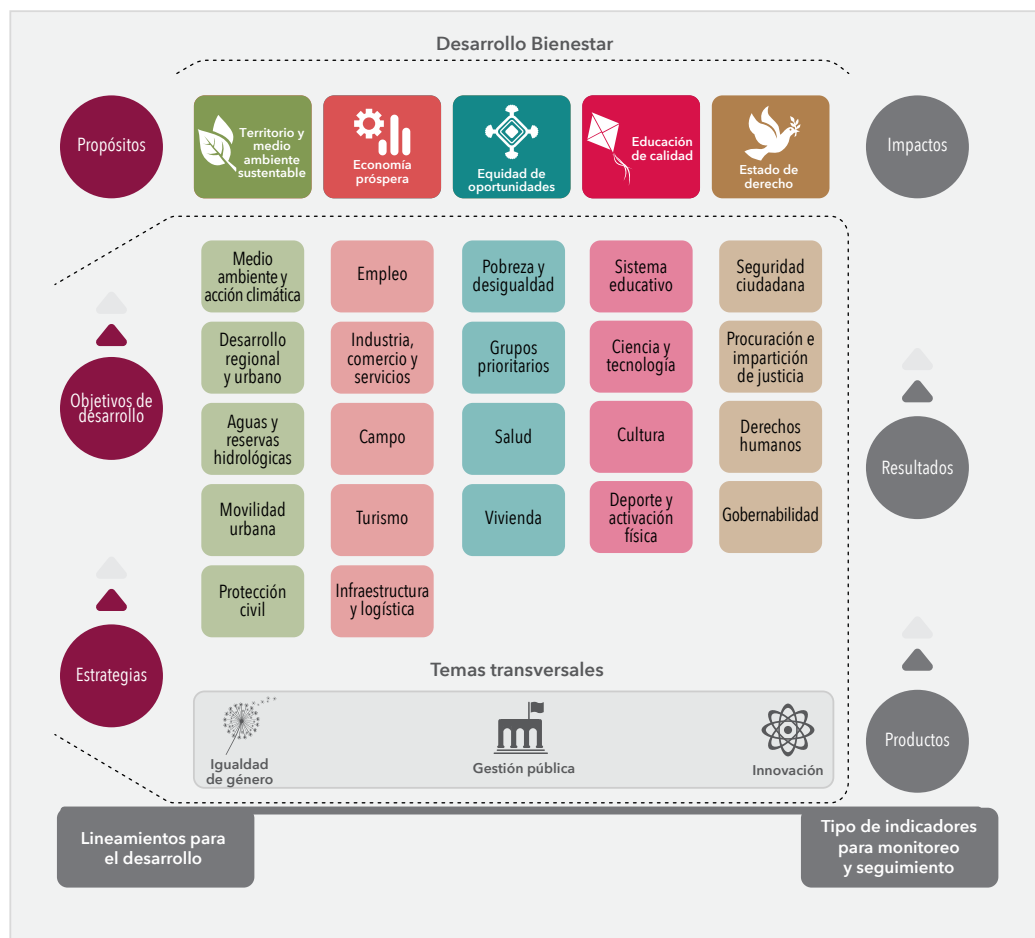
Desarrollo Bienestar

Propósitos

Territorio y medio ambiente sustentable

Economía próspera

Equidad de oportunidades

Educación de calidad

Estado de derecho

Impactos

Medio ambiente y acción climática

Empleo

Pobreza y desigualdad

Sistema educativo

Seguridad ciudadana

Desarrollo regional y urbano

Industria, comercio y servicios

Grupos prioritarios

Ciencia y tecnología

Procuración e impartición de justicia

Objetivos de desarrollo

Aguas y reservas hidrológicas

Campo

Salud

Cultura

Derechos humanos

Resultados

Movilidad urbana

Turismo

Vivienda

Deporte y activación física

Gobernabilidad

Protección civil

Infraestructura y logística

Estrategias

Temas transversales

Igualdad de género

Gestión pública

Innovación

Productos

Lineamientos para el desarrollo

Tipo de indicadores para monitoreo y seguimiento